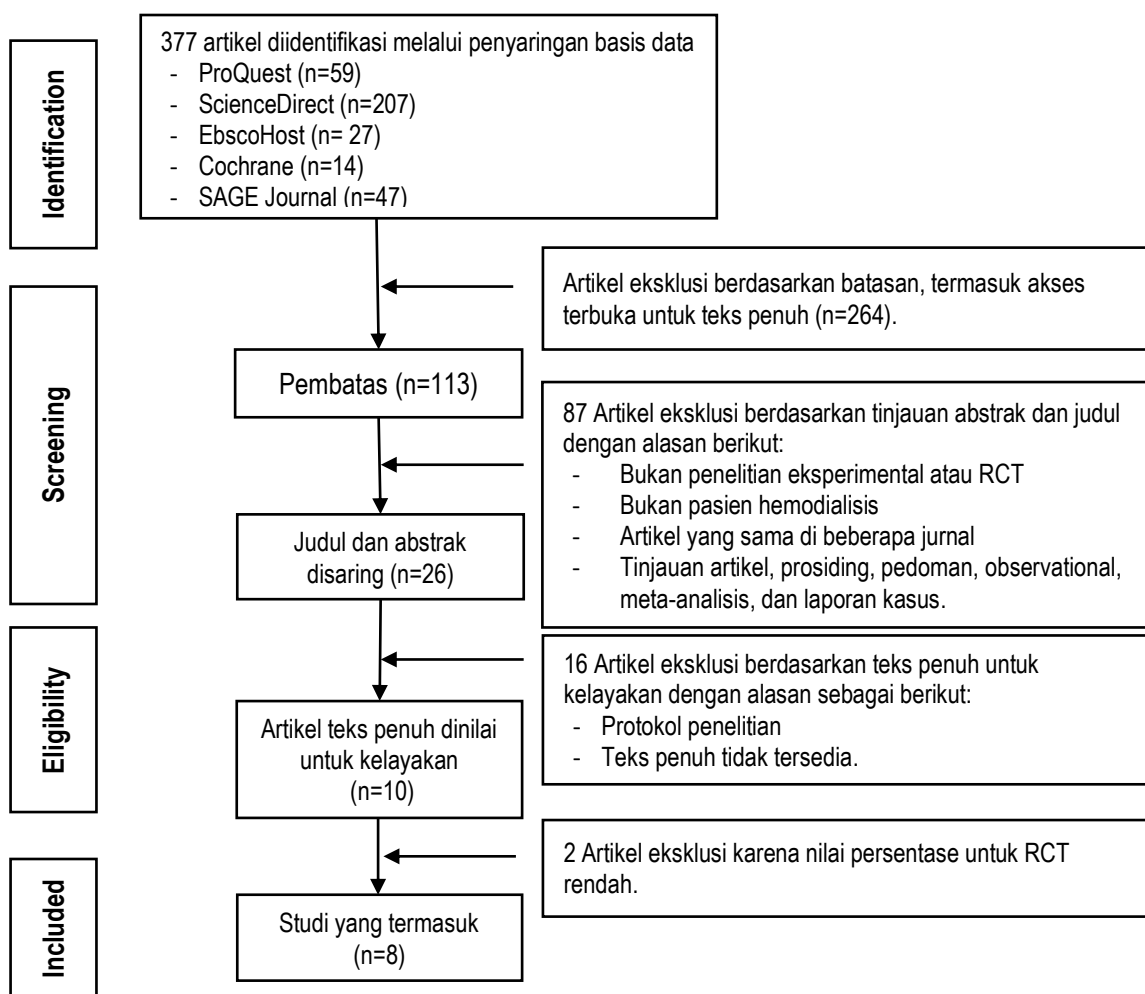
Identification

377 artikel diidentifikasi melalui penyaringan basis data
- ProQuest (n=59)
- ScienceDirect (n=207)
- EbscoHost (n= 27)
- Cochrane (n=14)
- SAGE Journal (n=47)

Screening

Artikel eksklusi berdasarkan batasan, termasuk akses terbuka untuk teks penuh (n=264).

Pembatas (n=113)

87 Artikel eksklusi berdasarkan tinjauan abstrak dan judul dengan alasan berikut:
- Bukan penelitian eksperimental atau RCT
- Bukan pasien hemodialisis
- Artikel yang sama di beberapa jurnal
- Tinjauan artikel, prosiding, pedoman, observational, meta-analisis, dan laporan kasus.

Judul dan abstrak disaring (n=26)

Eligibility

16 Artikel eksklusi berdasarkan teks penuh untuk kelayakan dengan alasan sebagai berikut:
- Protokol penelitian
- Teks penuh tidak tersedia.

Artikel teks penuh dinilai untuk kelayakan (n=10)

Included

2 Artikel eksklusi karena nilai persentase untuk RCT rendah.

Studi yang termasuk (n=8)